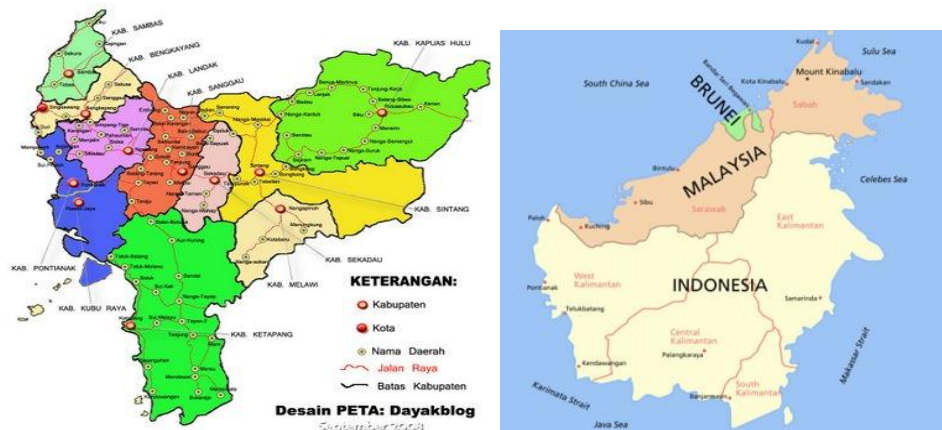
KAB. SAMBAS

KAB. BENGKAYANG

KAB. LANDAK

KAB. SANGGAU

KAB. KAPUAS HULU

KAB. SINTANG

KAB. SEKADAU

KAB. MELAWI

KAB. KETAPANG

KAB. PONTIANAK

KAB. KUBU RAYA

KETERANGAN:

Kabupaten

Kota

Nama Daerah

Jalan Raya

Batas Kabupaten

Desain PETA: Dayakblog

September 2008

Kudat

Sulu Sea

South China Sea

BRUNEI

Bandar Seri Begawan

Kota Kinabalu

Mount Kinabalu

Sandakan

Sabah

Bintulu

MALAYSIA

Celebes Sea

Sibu

Sarawak

Kuching

East Kalimantan

INDONESIA

West Kalimantan

Pontianak

Samarinda

Telukbatang

Central Kalimantan

Palangkaraya

Kendawangan

South Kalimantan

Banjarmasin

Karimata Strait

Makassar Strait

Java Sea